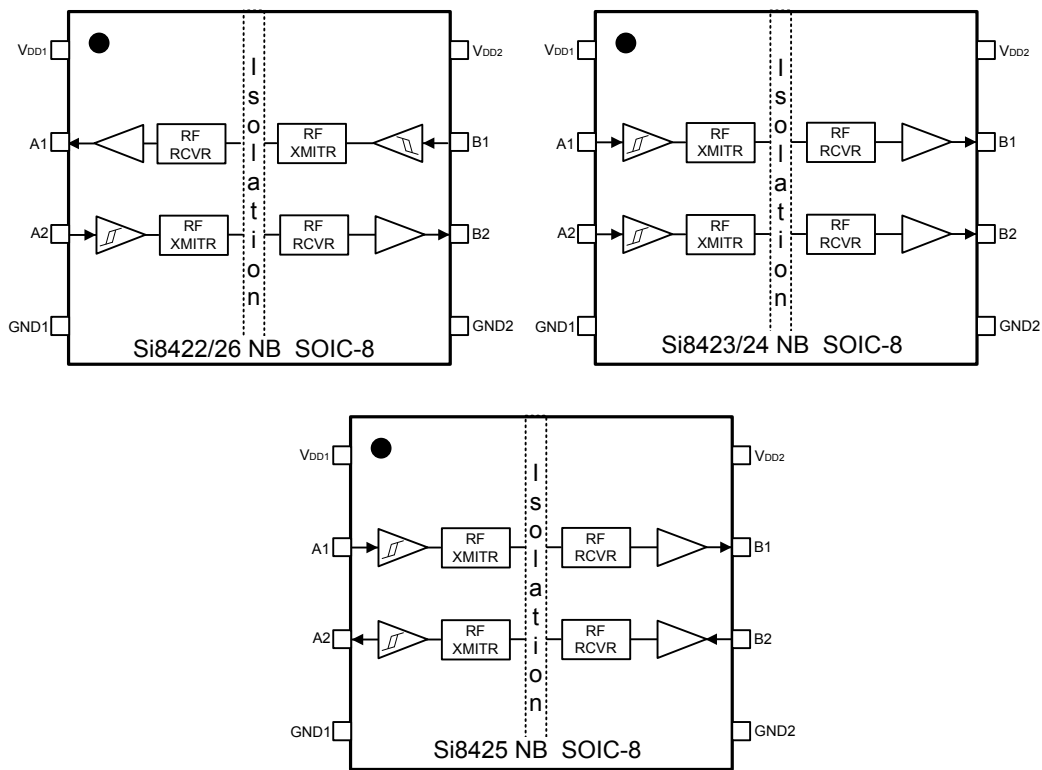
$V_{DD1}$
$V_{DD2}$
Isolation
A1
RF RCVR
RF XMITR
B1
A2
RF XMITR
RF RCVR
B2
GND1
GND2
Si8422/26 NB SOIC-8

$V_{DD1}$
$V_{DD2}$
Isolation
A1
RF XMITR
RF RCVR
B1
A2
RF XMITR
RF RCVR
B2
GND1
GND2
Si8423/24 NB SOIC-8

$V_{DD1}$
$V_{DD2}$
Isolation
A1
RF XMITR
RF RCVR
B1
A2
RF XMITR
RF RCVR
B2
GND1
GND2
Si8425 NB SOIC-8